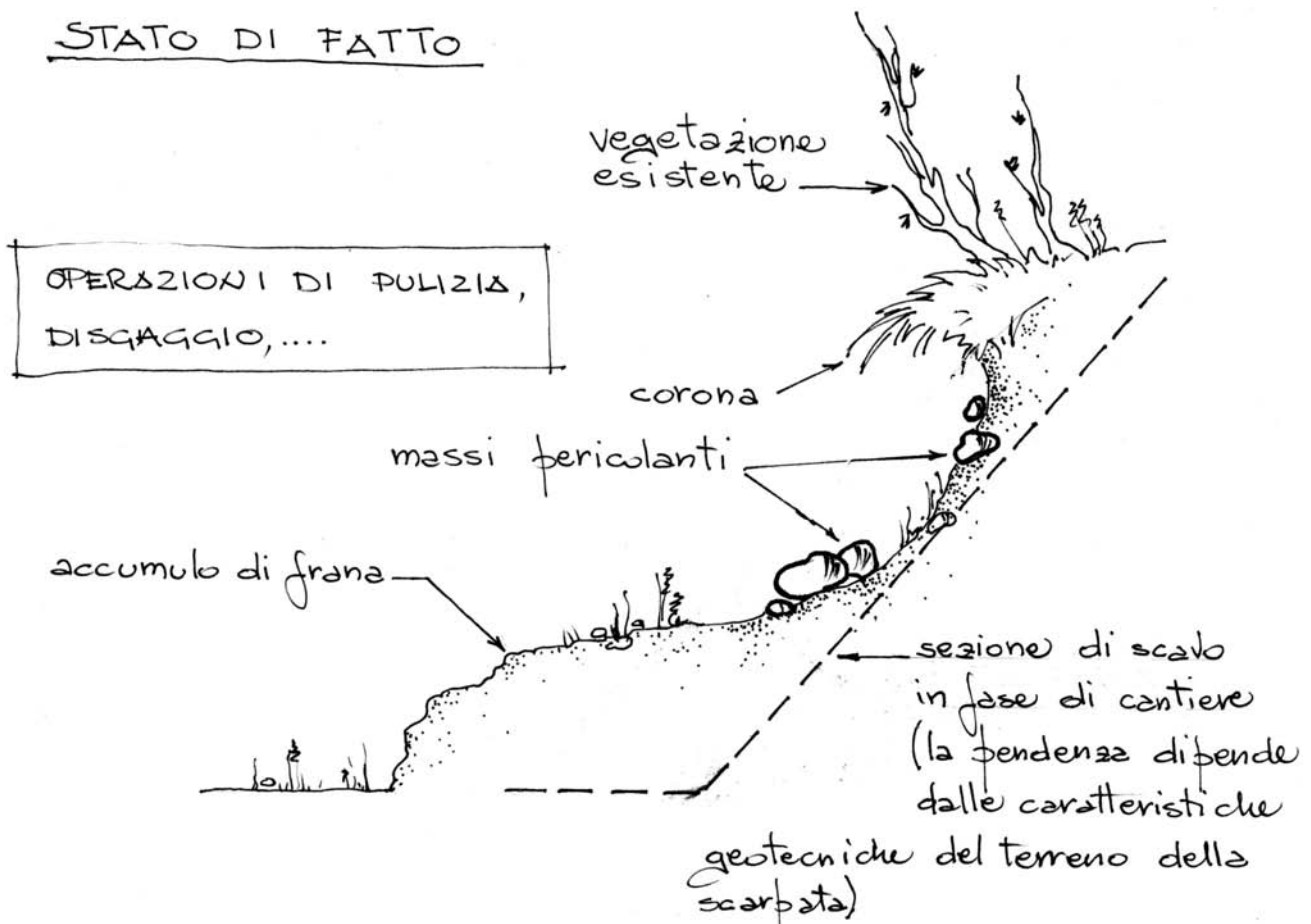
STATO DI FATTO

vegetazione esistente

OPERAZIONI DI PULIZIA, DISGAGGIO,....

corona

massi pericolanti

accumulo di frana

sezione di scavo in fase di cantiere (la pendenza dipende dalle caratteristiche geotecniche del terreno della scarpata)